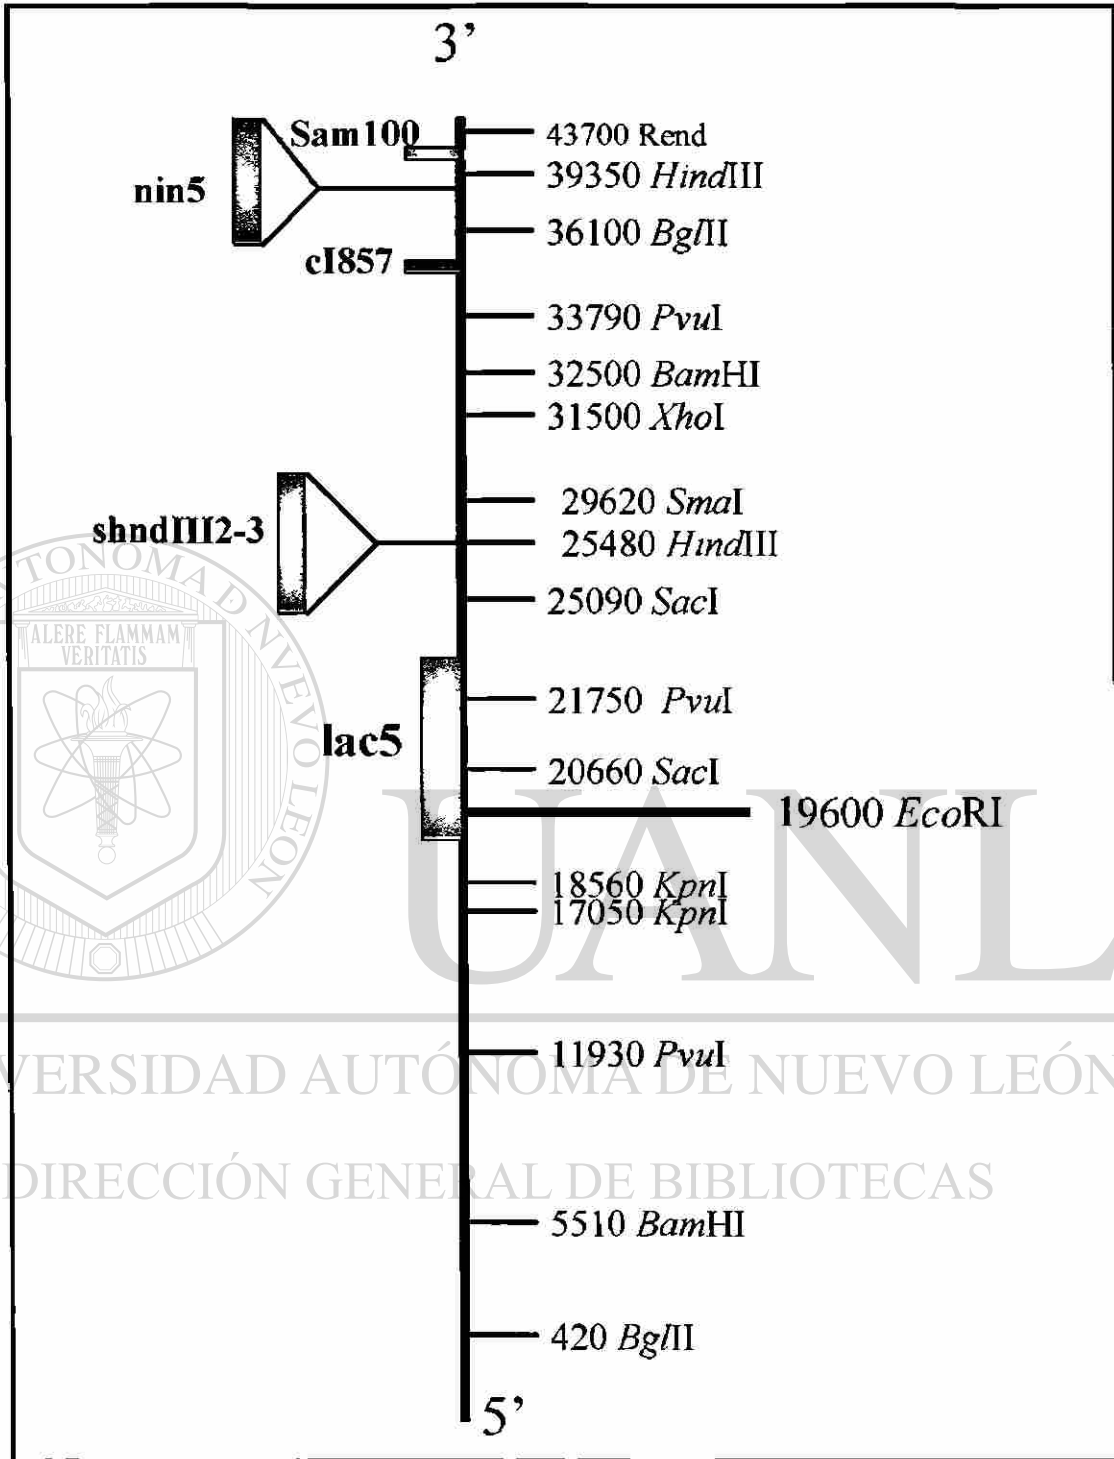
3'

Sam100
nin5
cI857
shndIII2-3
lac5

43700 Rend
39350 *Hind*III
36100 *Bgl*II
33790 *Pvu*I
32500 *Bam*HI
31500 *Xho*I
29620 *Sma*I
25480 *Hind*III
25090 *Sac*I
21750 *Pvu*I
20660 *Sac*I
19600 *Eco*RI
18560 *Kpn*I
17050 *Kpn*I
11930 *Pvu*I
5510 *Bam*HI
420 *Bgl*II

5'

TONOMA DE NUEVO LEON
ALERE FLAMMAM VERITATIS
UANL
UNIVERSIDAD AUTÓNOMA DE NUEVO LEÓN
DIRECCIÓN GENERAL DE BIBLIOTECAS